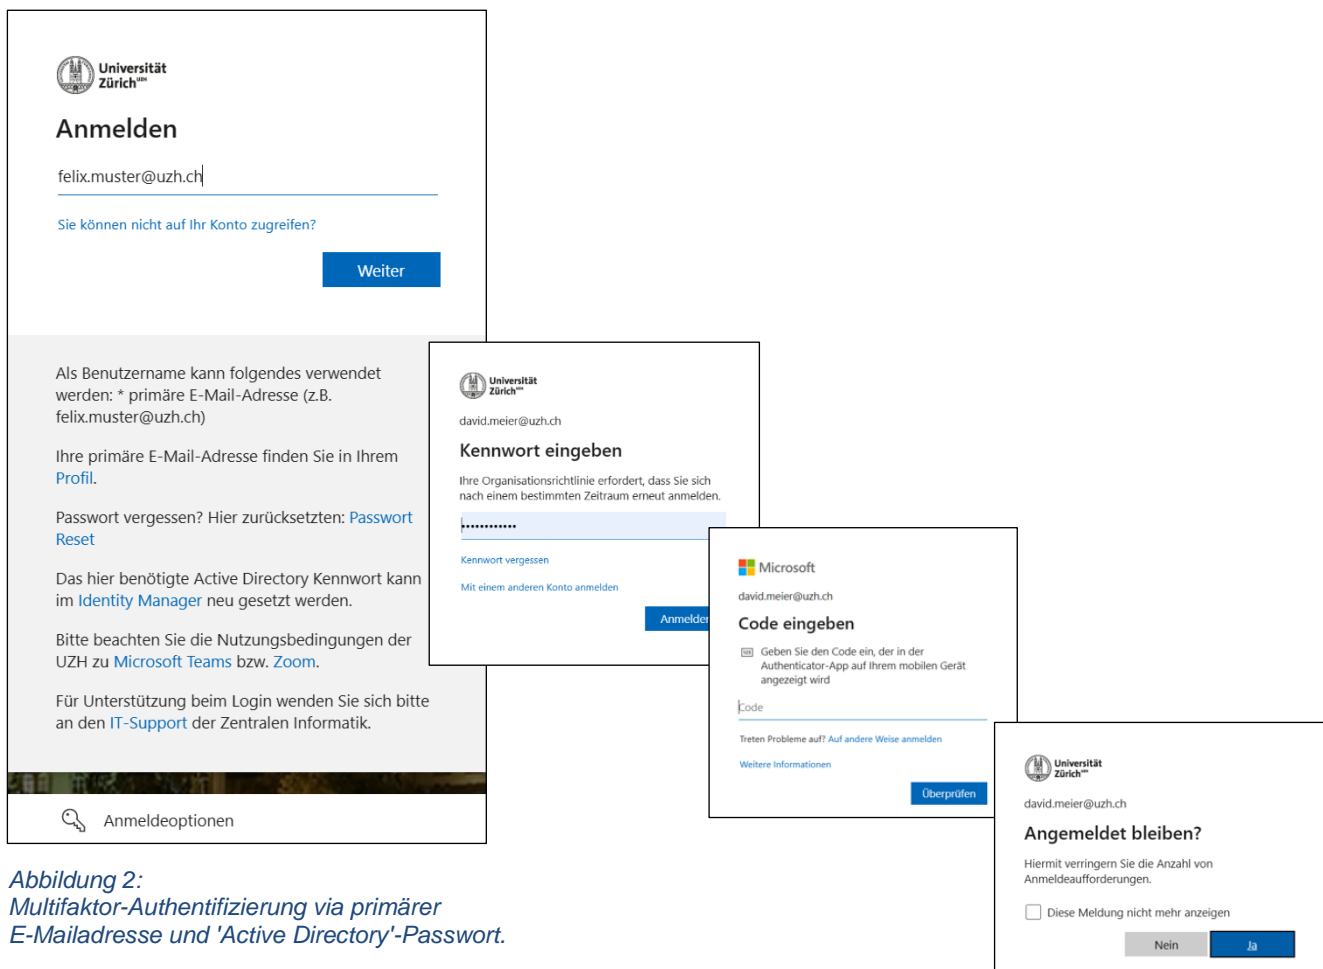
Universität Zürich$^{UZH}$

Anmelden

felix.muster@uzh.ch

Sie können nicht auf Ihr Konto zugreifen?

Weiter

Als Benutzername kann folgendes verwendet werden: * primäre E-Mail-Adresse (z.B. felix.muster@uzh.ch)

Ihre primäre E-Mail-Adresse finden Sie in Ihrem Profil.

Passwort vergessen? Hier zurücksetzten: Passwort Reset

Das hier benötigte Active Directory Kennwort kann im Identity Manager neu gesetzt werden.

Bitte beachten Sie die Nutzungsbedingungen der UZH zu Microsoft Teams bzw. Zoom.

Für Unterstützung beim Login wenden Sie sich bitte an den IT-Support der Zentralen Informatik.

Anmeldeoptionen

Universität Zürich$^{UZH}$

david.meier@uzh.ch

Kennwort eingeben

Ihre Organisationsrichtlinie erfordert, dass Sie sich nach einem bestimmten Zeitraum erneut anmelden.

•••••••••••

Kennwort vergessen

Mit einem anderen Konto anmelden

Anmelden

Microsoft

david.meier@uzh.ch

Code eingeben

Geben Sie den Code ein, der in der Authenticator-App auf Ihrem mobilen Gerät angezeigt wird

Code

Treten Probleme auf? Auf andere Weise anmelden

Weitere Informationen

Überprüfen

Universität Zürich$^{UZH}$

david.meier@uzh.ch

Angemeldet bleiben?

Hiermit verringern Sie die Anzahl von Anmeldeaufforderungen.

Diese Meldung nicht mehr anzeigen

Nein

Ja

Abbildung 2:
Multifaktor-Authentifizierung via primärer E-Mailadresse und 'Active Directory'-Passwort.